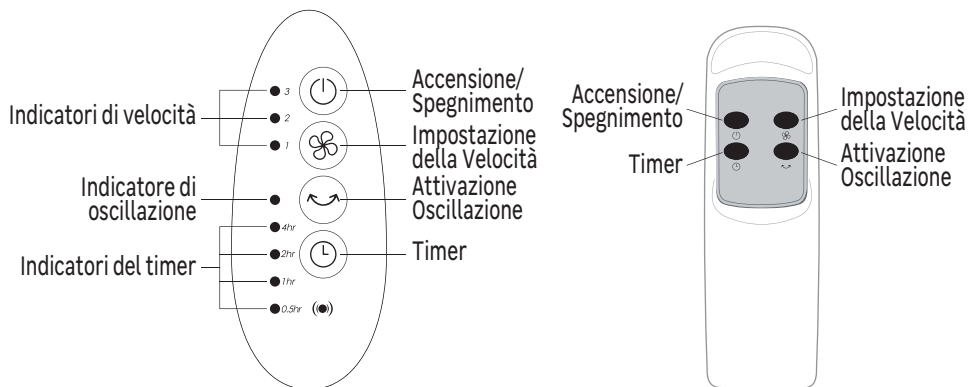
Indicatori di velocità

3

2

1

Accensione/ Spegnimento

Impostazione della Velocità

Indicatore di oscillazione

Attivazione Oscillazione

4hr

2hr

1hr

0.5hr

Indicatori del timer

Timer

Accensione/ Spegnimento

Timer

Impostazione della Velocità

Attivazione Oscillazione